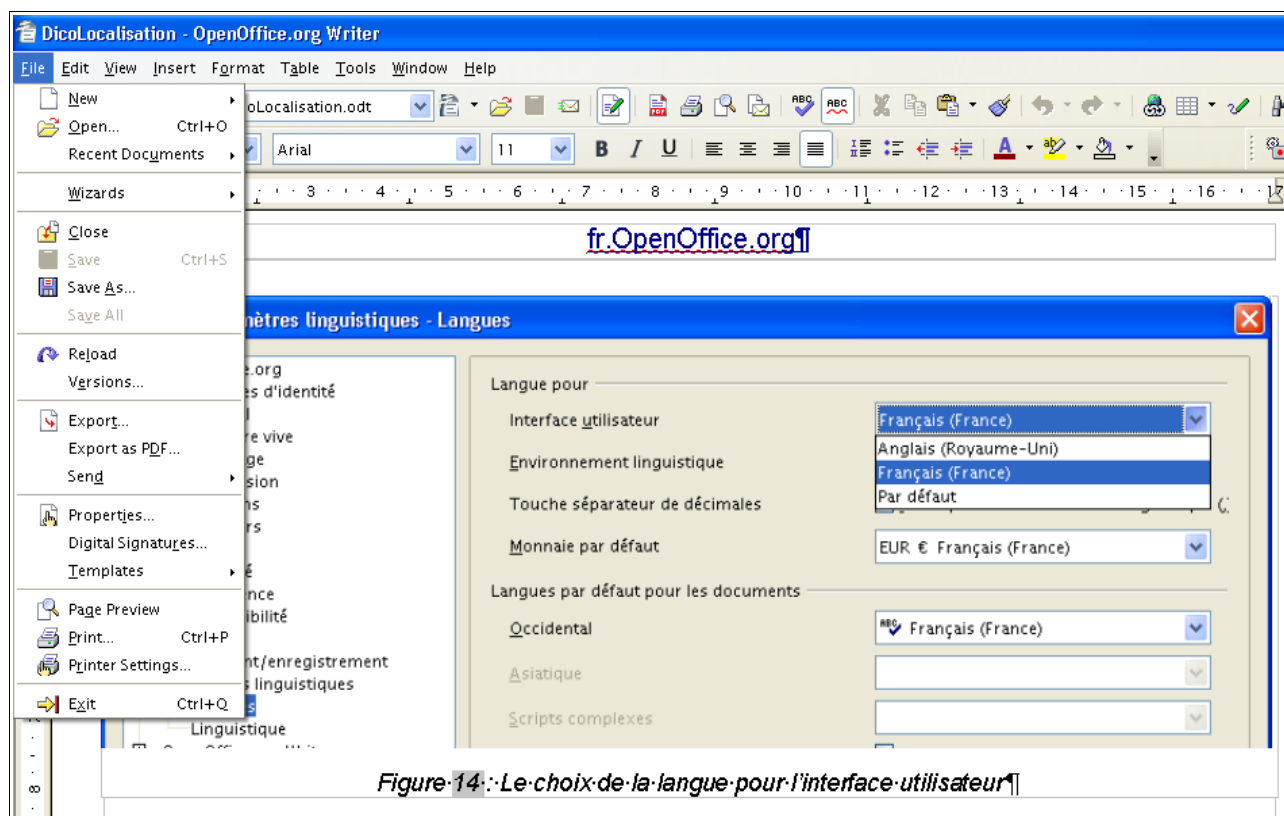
DicoLocalisation - OpenOffice.org Writer

File Edit View Insert Format Table Tools Window Help

New
Open... Ctrl+O
Recent Documents
Wizards
Close
Save Ctrl+S
Save As...
Save All
Reload
Versions...
Export...
Export as PDF...
Send
Properties...
Digital Signatures...
Templates
Page Preview
Print... Ctrl+P
Printer Settings...
Exit Ctrl+Q

oLocalisation.odt

Arial 11

3 4 5 6 7 8 9 10 11 12 13 14 15 16 17

fr.OpenOffice.org¶

nètres linguistiques - Langues

e.org
es d'identité
l
re vive
ge
sion
ns
rs
é
nce
ibilité
nt/enregistrement
s linguistiques
s
Linguistique

Langue pour
Interface utilisateur
Français (France)
Anglais (Royaume-Uni)
Français (France)
Par défaut
Environnement linguistique
Touche séparateur de décimales
Monnaie par défaut
EUR € Français (France)
Langues par défaut pour les documents
Occidental
Français (France)
Asiatique
Scripts complexes

8

Figure·14·:·Le·choix·de·la·langue·pour·l'interface·utilisateur¶